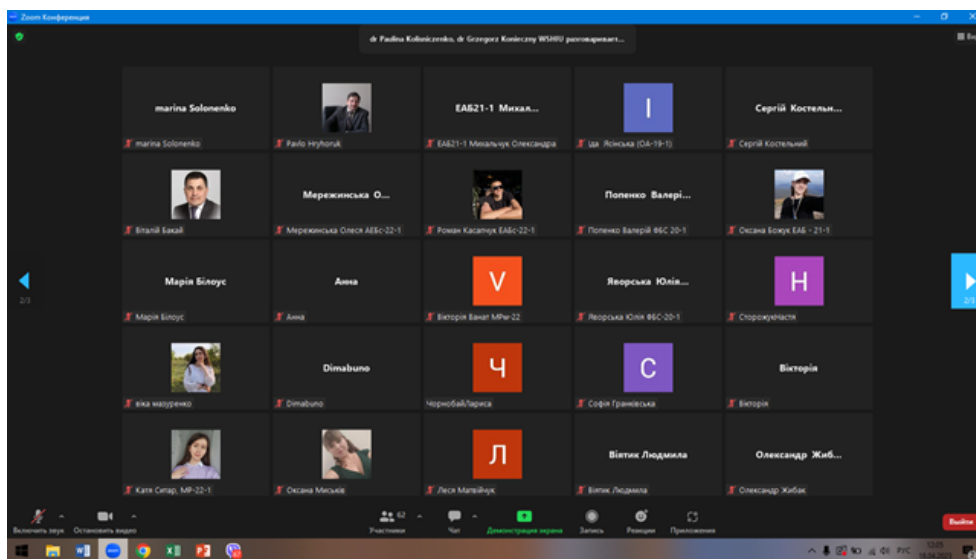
Zoom Конференция

dr Paulina Kolisnichenko, dr Grzegorz Konieczny WSHIU разговаривает...

marina Solonenko
marina Solonenko

Pavlo Hryhoruk

ЕАБ21-1 Михал...
ЕАБ21-1 Михальчук Олександра

I
Іда Ясінська (ОА-19-1)

Сергій Костельн...
Сергій Костельний

Віталій Бакай

Мережинська О...
Мережинська Олеся АЕБс-22-1

Роман Касапчук ЕАБс-22-1

Попенко Валері...
Попенко Валерій ФБС 20-1

Оксана Божук ЕАБ - 21-1

Марія Білоус
Марія Білоус

Анна
Анна

V
Вікторія Ванат МРм-22

Яворська Юлія...
Яворська Юлія ФБС-20-1

H
СторожукНастя

віка мазуренко

Dimabuno
Dimabuno

Ч
ЧорнобайЛариса

C
Софія Грановська

Вікторія
Вікторія

Катя Сітар, МР-22-1

Оксана Миськів

Л
Леся Матвійчук

Вівтик Людмила
Вівтик Людмила

Олександр Жиб...
Олександр Жибак

2/3
2/3

Включить звук
Остановить видео
62
Участники
Чат
Демонстрация экрана
Запись
Реакции
Приложения
Выйти

РУС